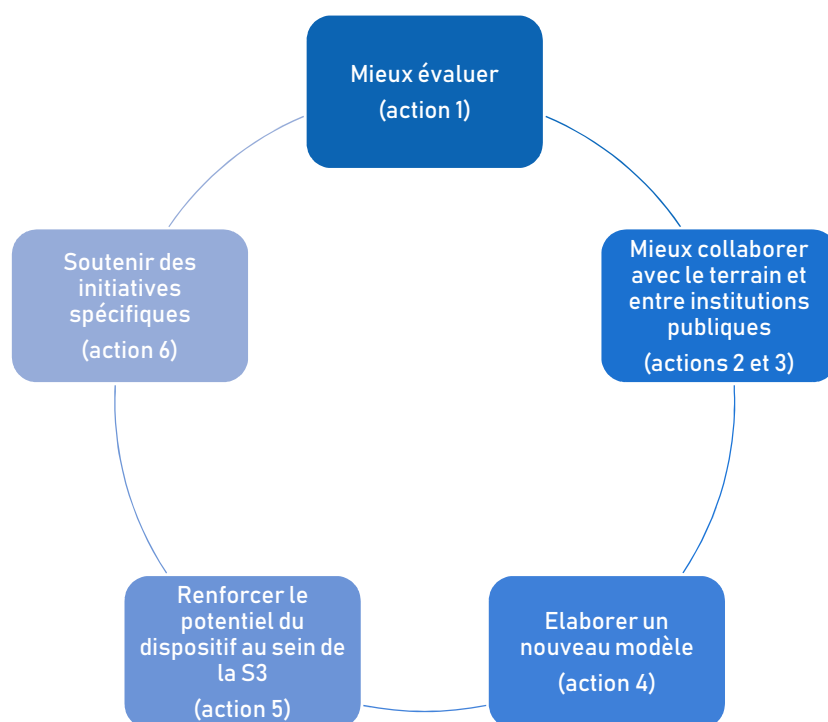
Mieux évaluer
(action 1)

Mieux collaborer avec le terrain et entre institutions publiques
(actions 2 et 3)

Elaborer un nouveau modèle
(action 4)

Renforcer le potentiel du dispositif au sein de la S3
(action 5)

Soutenir des initiatives spécifiques
(action 6)